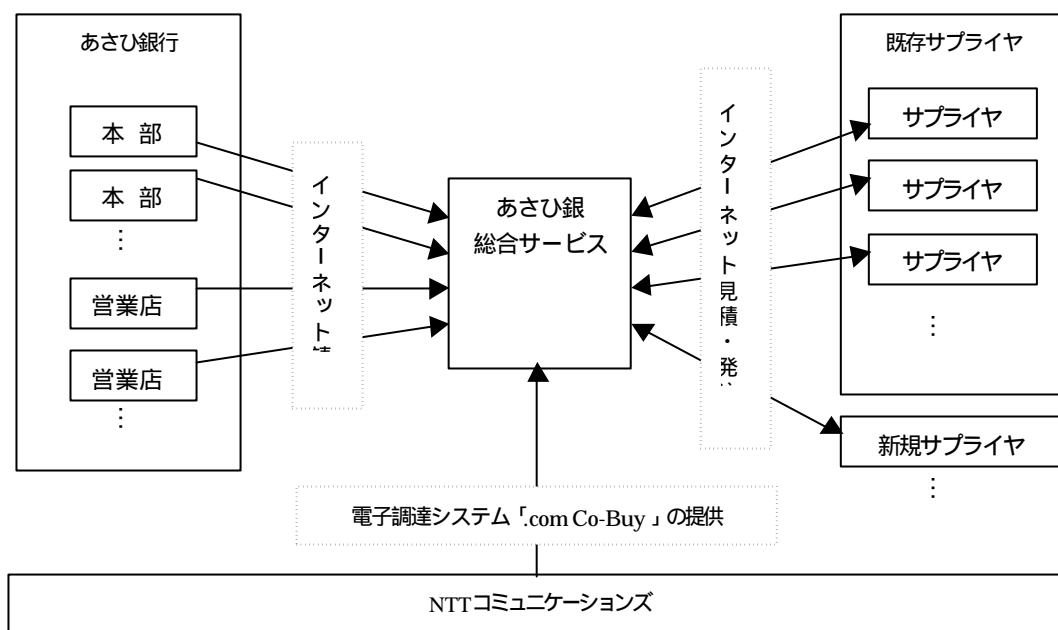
あさひ銀行

本 部

本 部

⋮

営業店

営業店

⋮

インターネット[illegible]

あさひ銀
総合サービス

インターネット見積・発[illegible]

既存サプライヤ

サプライヤ

サプライヤ

サプライヤ

⋮

新規サプライヤ

⋮

電子調達システム「.com Co-Buy」の提供

NTTコミュニケーションズ